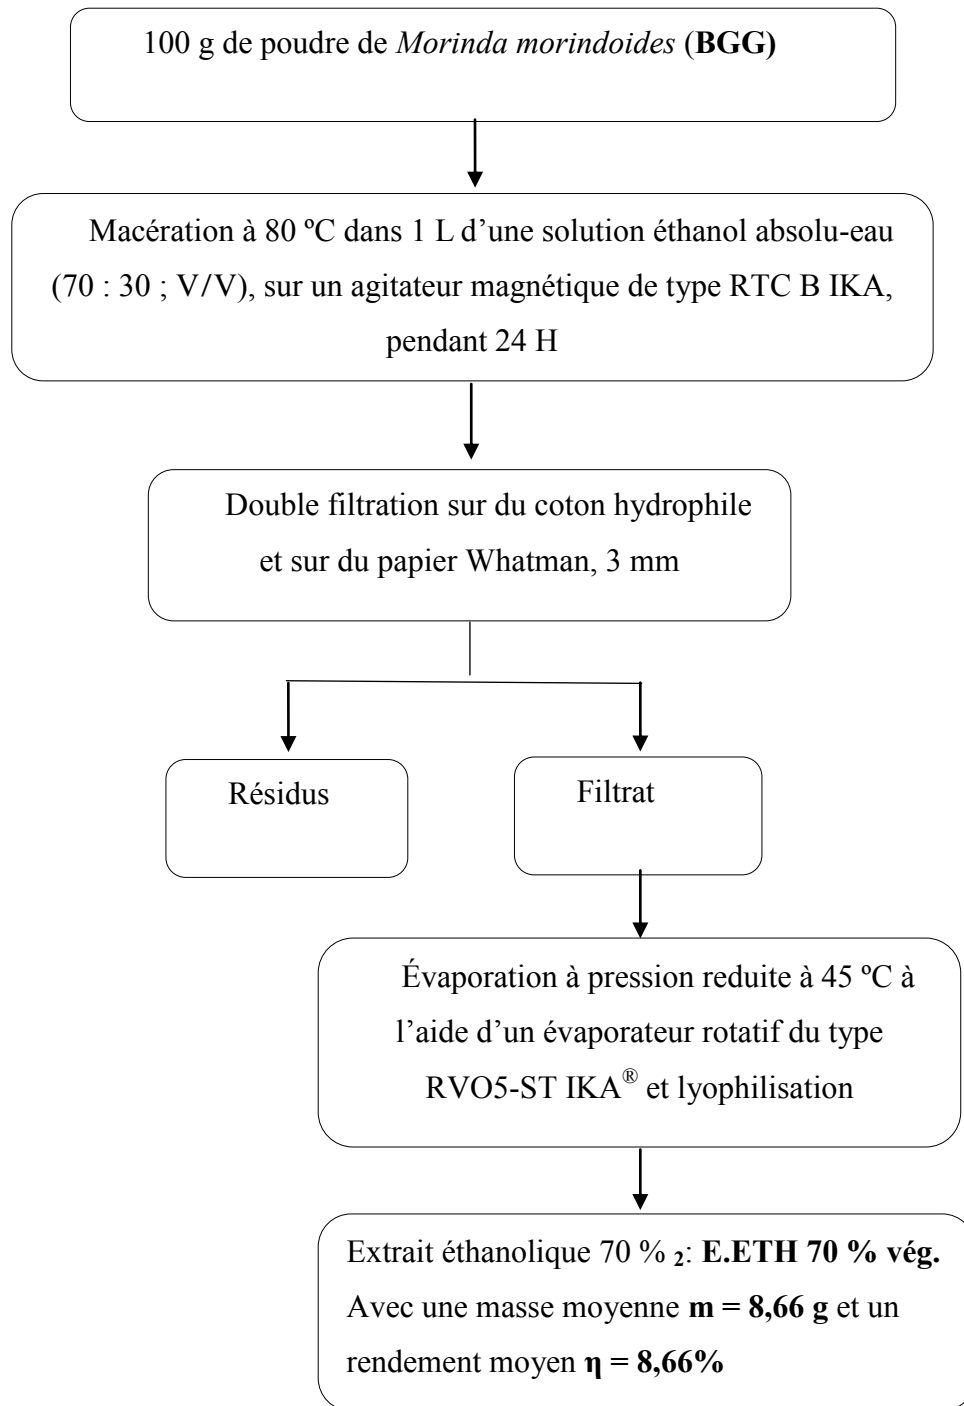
100 g de poudre de Morinda morindoides (BGG)

Macération à 80 ºC dans 1 L d'une solution éthanol absolu-eau (70 : 30 ; V/V), sur un agitateur magnétique de type RTC B IKA, pendant 24 H

Double filtration sur du coton hydrophile et sur du papier Whatman, 3 mm

Résidus

Filtrat

Évaporation à pression reduite à 45 ºC à l'aide d'un évaporateur rotatif du type RVO5-ST IKA® et lyophilisation

Extrait éthanolique 70 % $_2$: E.ETH 70 % vég. Avec une masse moyenne m = 8,66 g et un rendement moyen η = 8,66%